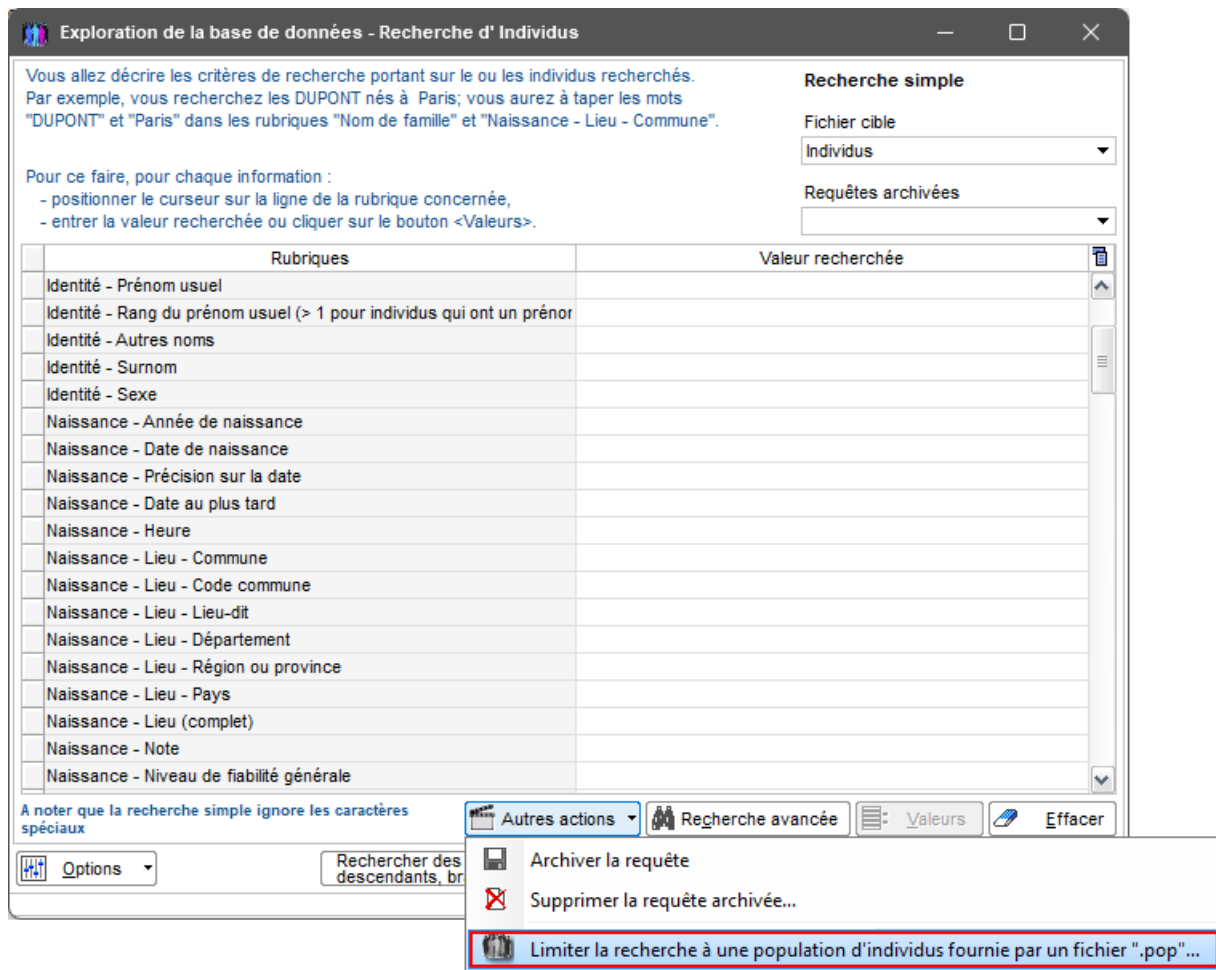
Exploration de la base de données - Recherche d' Individus

Vous allez décrire les critères de recherche portant sur le ou les individus recherchés. Par exemple, vous recherchez les DUPONT nés à Paris; vous aurez à taper les mots "DUPONT" et "Paris" dans les rubriques "Nom de famille" et "Naissance - Lieu - Commune".

Pour ce faire, pour chaque information :
- positionner le curseur sur la ligne de la rubrique concernée,
- entrer la valeur recherchée ou cliquer sur le bouton <Valeurs>.

Recherche simple

Fichier cible
Individus

Requêtes archivées

| Rubriques | Valeur recherchée |
|---|---|
| Identité - Prénom usuel | |
| Identité - Rang du prénom usuel (> 1 pour individus qui ont un prénor | |
| Identité - Autres noms | |
| Identité - Surnom | |
| Identité - Sexe | |
| Naissance - Année de naissance | |
| Naissance - Date de naissance | |
| Naissance - Précision sur la date | |
| Naissance - Date au plus tard | |
| Naissance - Heure | |
| Naissance - Lieu - Commune | |
| Naissance - Lieu - Code commune | |
| Naissance - Lieu - Lieu-dit | |
| Naissance - Lieu - Département | |
| Naissance - Lieu - Région ou province | |
| Naissance - Lieu - Pays | |
| Naissance - Lieu (complet) | |
| Naissance - Note | |
| Naissance - Niveau de fiabilité générale | |

A noter que la recherche simple ignore les caractères spéciaux

Autres actions
Recherche avancée
Valeurs
Effacer

Options
Rechercher des descendants, br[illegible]

Archiver la requête
Supprimer la requête archivée...
Limiter la recherche à une population d'individus fournie par un fichier ".pop"...